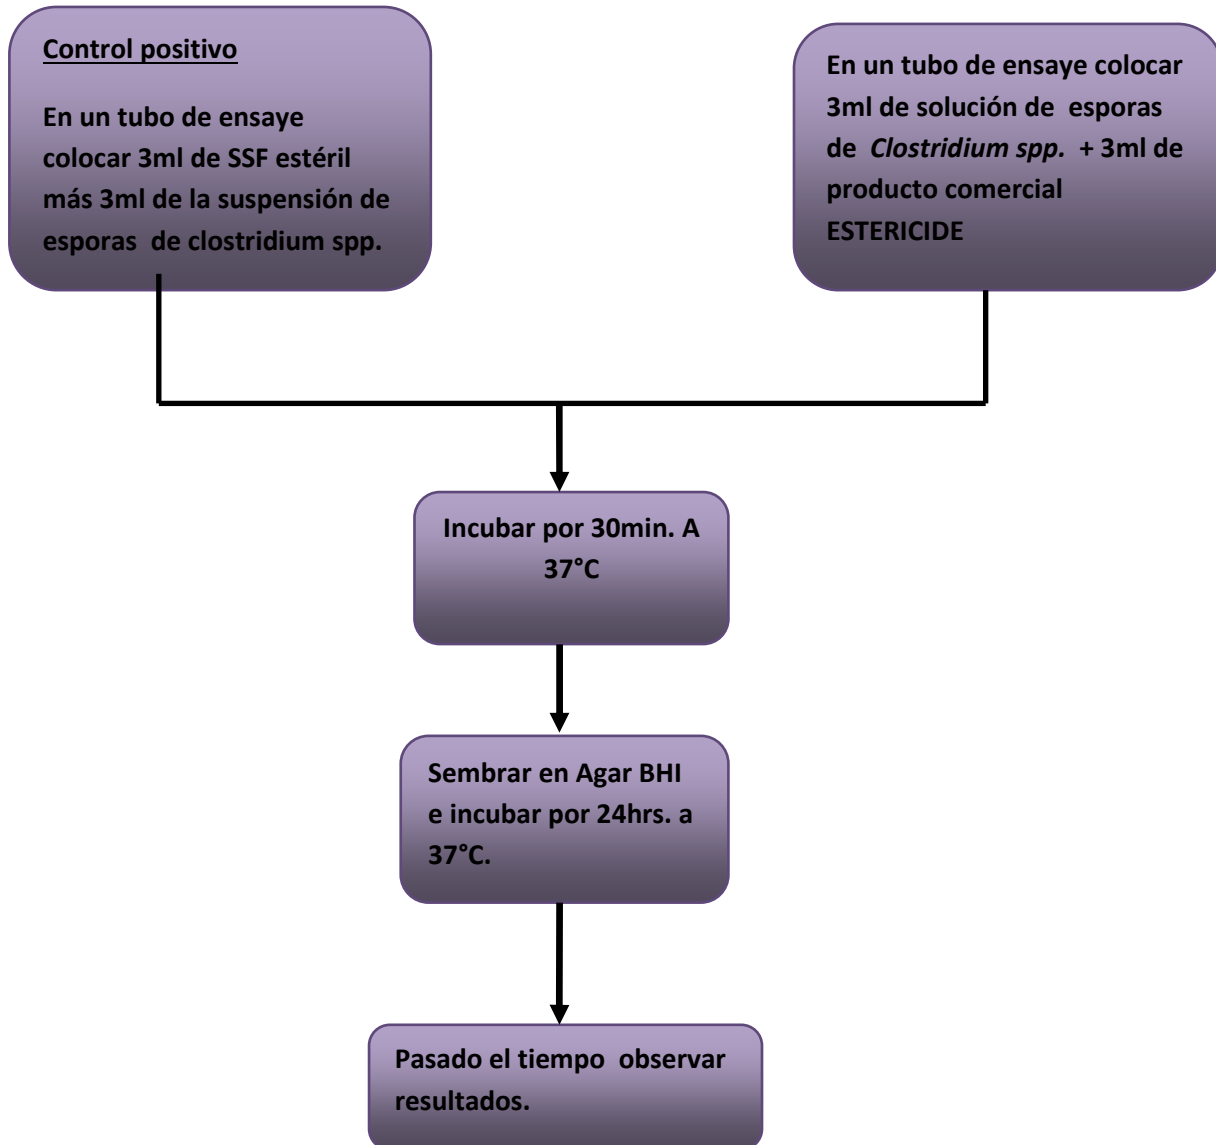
Control positivo

En un tubo de ensaye colocar 3ml de SSF estéril más 3ml de la suspensión de esporas de clostridium spp.

En un tubo de ensaye colocar 3ml de solución de esporas de Clostridium spp. + 3ml de producto comercial ESTERICIDE

Incubar por 30min. A 37°C

Sembrar en Agar BHI e incubar por 24hrs. a 37°C.

Pasado el tiempo observar resultados.